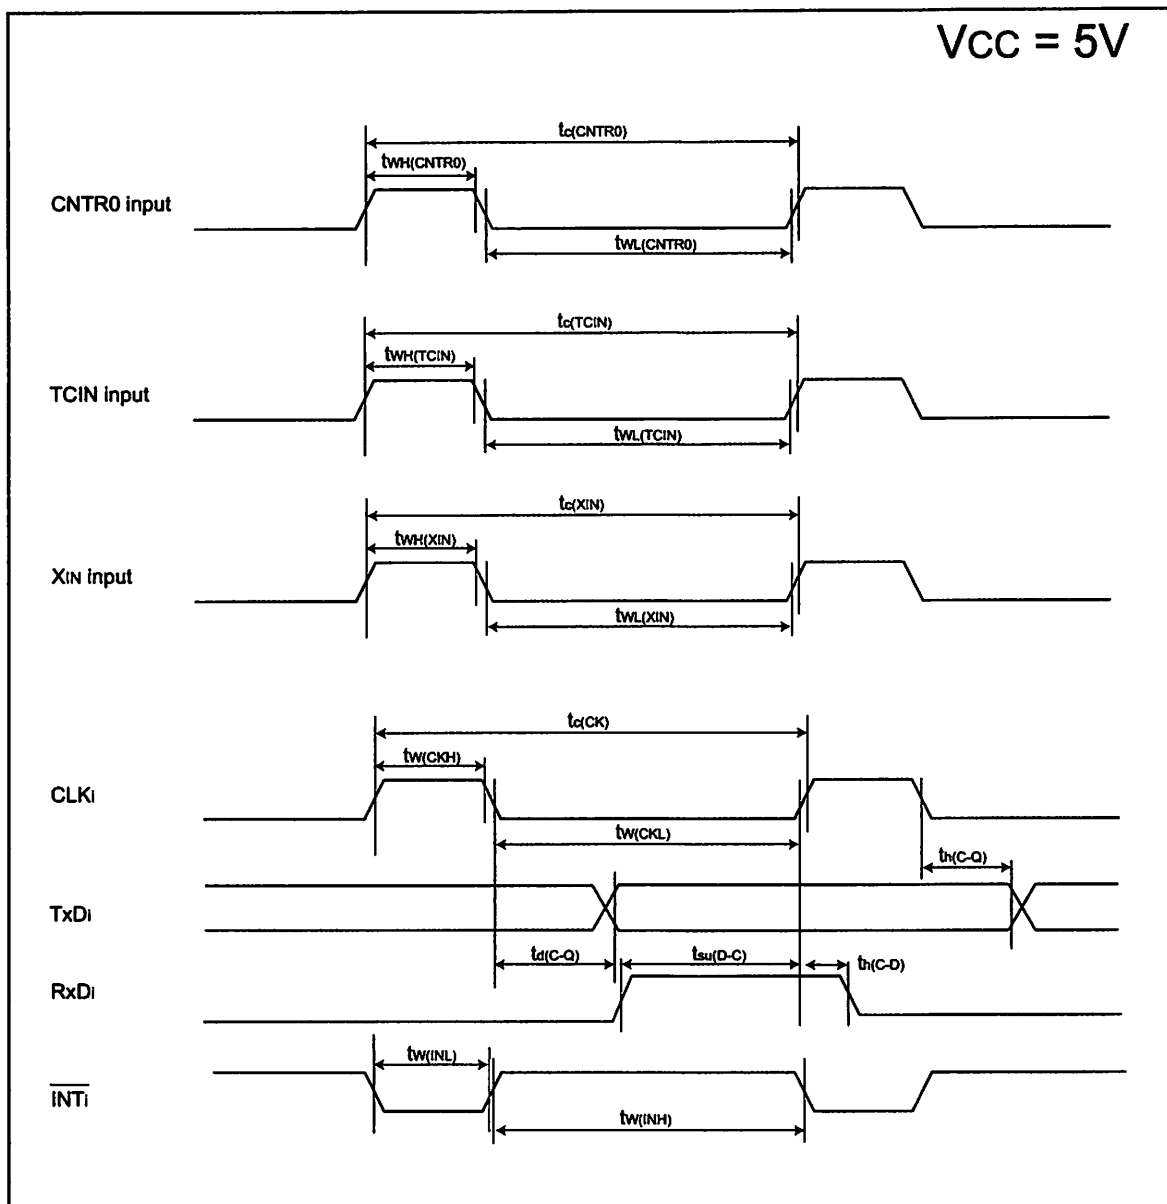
VCC = 5V

$t_{c(CNTR0)}$

$t_{WH(CNTR0)}$

CNTR0 input

$t_{WL(CNTR0)}$

$t_{c(TCIN)}$

$t_{WH(TCIN)}$

TCIN input

$t_{WL(TCIN)}$

$t_{c(XIN)}$

$t_{WH(XIN)}$

$X_{IN}$ input

$t_{WL(XIN)}$

$t_{c(CK)}$

$t_{W(CKH)}$

$CLK_i$

$t_{W(CKL)}$

$t_{h(C-Q)}$

$TxD_i$

$t_{d(C-Q)}$

$t_{su(D-C)}$

$t_{h(C-D)}$

$RxD_i$

$t_{W(INL)}$

$\overline{INT_i}$

$t_{W(INH)}$